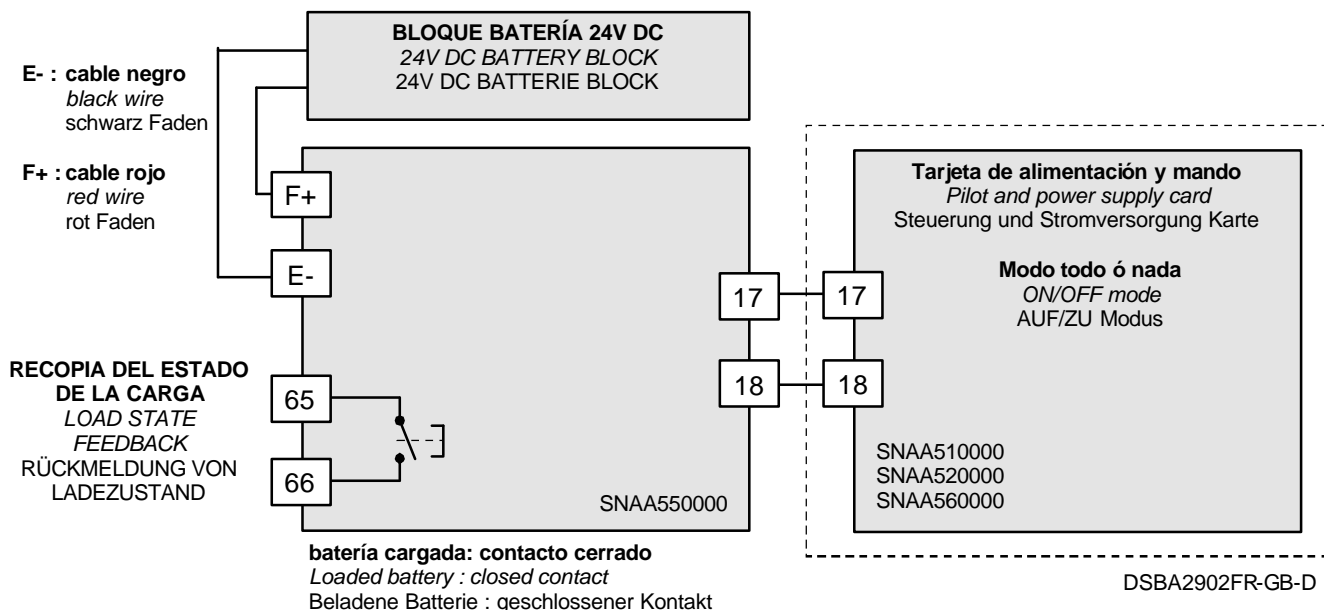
BLOQUE BATERÍA 24V DC
24V DC BATTERY BLOCK
24V DC BATTERIE BLOCK

E- : cable negro
black wire
schwarz Faden

F+ : cable rojo
red wire
rot Faden

F+

E-

17

18

65

66

SNAA550000

RECOPIA DEL ESTADO DE LA CARGA
LOAD STATE FEEDBACK
RÜCKMELDUNG VON LADEZUSTAND

Tarjeta de alimentación y mando
Pilot and power supply card
Steuerung und Stromversorgung Karte

Modo todo ó nada
ON/OFF mode
AUF/ZU Modus

17

18

SNAA510000
SNAA520000
SNAA560000

batería cargada: contacto cerrado
Loaded battery : closed contact
Beladene Batterie : geschlossener Kontakt

DSBA2902FR-GB-D